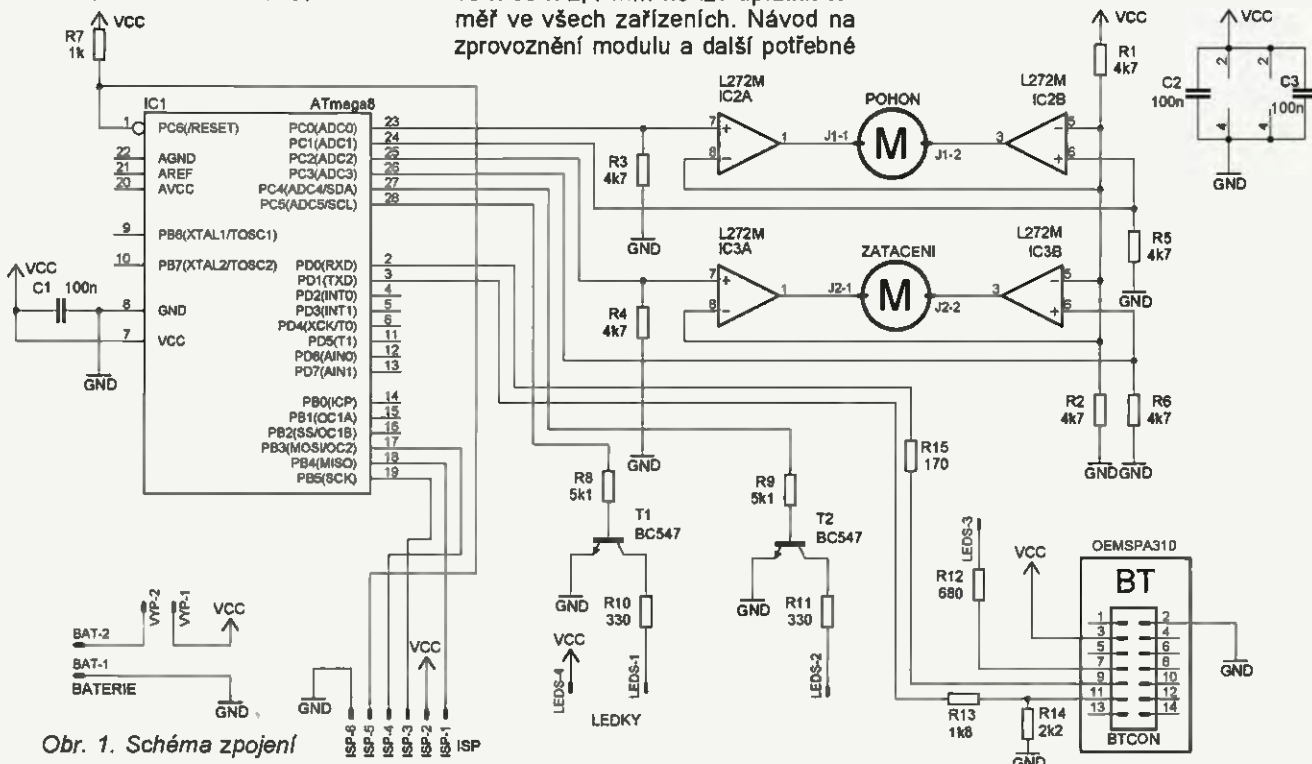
měř ve všech zařízeních. Návod na zprovoznění modulu a další potřebné

VCC
R7
1k
IC1
ATmega8
1
PC6(/RESET)
22
AGND
21
AREF
20
AVCC
9
PB6(XTAL1/TOSC1)
10
PB7(XTAL2/TOSC2)
8
GND
7
VCC
VCC
C1
100n
GND
PC0(ADC0) 23
PC1(ADC1) 24
PC2(ADC2) 25
PC3(ADC3) 26
PC4(ADC4/SDA) 27
PC5(ADC5/SCL) 28
PD0(RXD) 2
PD1(TXD) 3
PD2(INT0) 4
PD3(INT1) 5
PD4(XCK/T0) 6
PD5(T1) 11
PD6(AIN0) 12
PD7(AIN1) 13
PB0(ICP) 14
PB1(OC1A) 15
PB2(SS/OC1B) 16
PB3(MOSI/OC2) 17
PB4(MISO) 18
PB5(SCK) 19

L272M
IC2A
POHON
M
J1-1
J1-2
L272M
IC2B
R3
4k7
GND
L272M
IC3A
ZATACENI
M
J2-1
J2-2
L272M
IC3B
R4
4k7
GND
VCC
R1
4k7
R5
4k7
GND
R2
4k7
R6
4k7
GND GND
R15
170
VCC
C2
100n
C3
100n
GND

R8
5k1
T1
BC547
GND
R10
330
VCC
LEDS-4
LEDS-1
LEDKY
R9
5k1
T2
BC547
GND
R11
330
LEDS-2

LEDS-3
VCC
R12
680
OEMSPA310
BT
1 2
3 4
5 6
7 8
9 10
11 12
13 14
BTCON
GND
R13
1k8
R14
2k2
GND

BAT-2
VYP-2
VYP-1
VCC
BAT-1
BATERIE
GND
GND
VCC
ISP-6
ISP-5
ISP-4
ISP-3
ISP-2
ISP-1
ISP

Obr. 1. Schéma zapojení